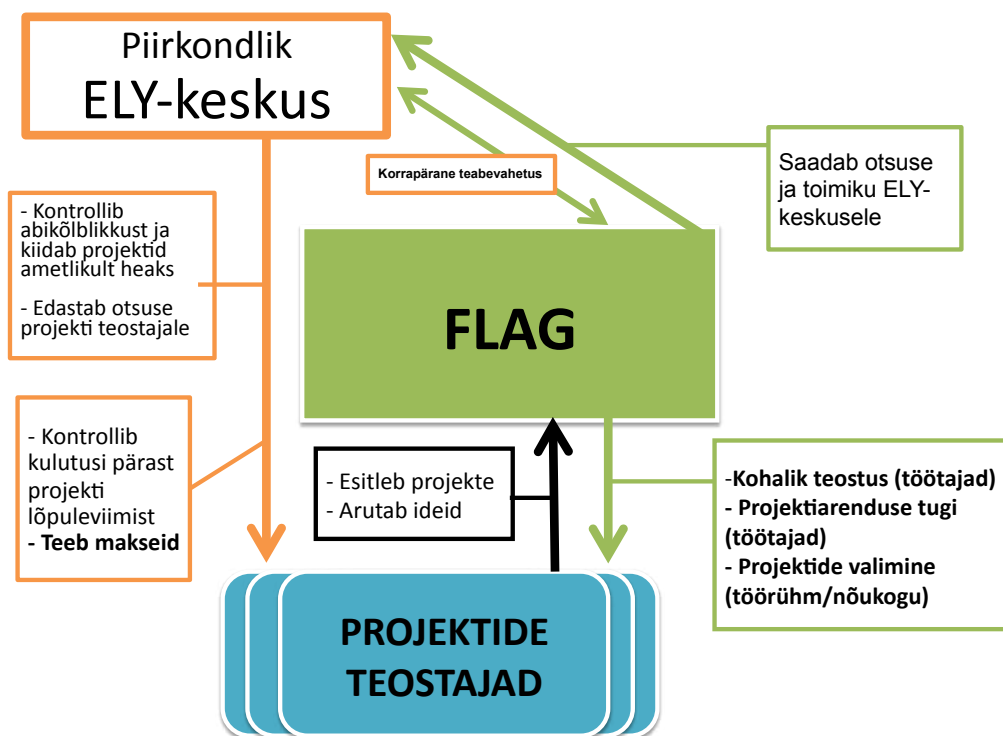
Piirkondlik
ELY-keskus

Korrapärane teabevahetus

Saadab otsuse ja toimiku ELY-keskusele

- Kontrollib abikõlblikkust ja kiidab projektid ametlikult heaks

- Edastab otsuse projekti teostajale

FLAG

- Kontrollib kulutusi pärast projekti lõpuleviimist
**- Teeb makseid**

- Esitleb projekte
- Arutab ideid

-**Kohalik teostus (töötajad)**
**- Projektiarenduse tugi (töötajad)**
**- Projektide valimine (töörühm/nõukogu)**

PROJEKTIDE TEOSTAJAD